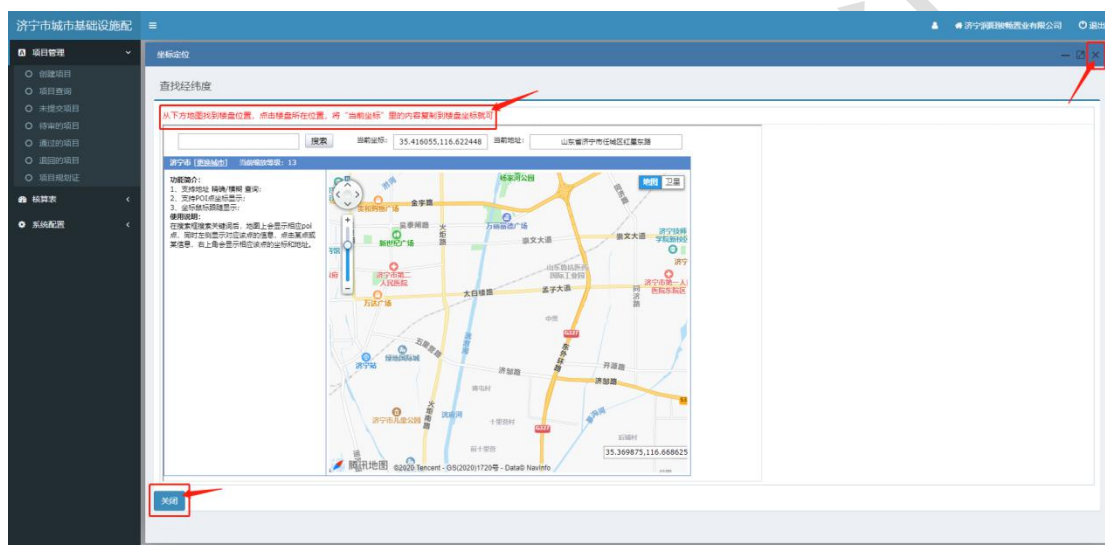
济宁市城市基础设施配 ≡

济宁润联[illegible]有限公司 退出

项目管理
创建项目
项目查询
未提交项目
待审的项目
通过的项目
退回的项目
项目规划证
核算表
系统配置

坐标定位

查找经纬度

从下方地图找到楼盘位置，点击楼盘所在位置，将"当前坐标"里的内容复制到楼盘坐标既可

搜索 当前坐标: 35.416055,116.622448 当前地址: 山东省济宁市任城区红星东路

济宁市 [更换城市] 当前缩放等级: 13

功能简介:
1、支持地址 精确/模糊 查询;
2、支持POI点坐标显示;
3、坐标鼠标跟随显示;
使用说明:
在搜索框搜索关键词后，地图上会显示相应poi点，同时左侧显示对应该点的信息，点击某点或某信息，右上角会显示相应该点的坐标和地址。

地图 卫星

杨家河公园
金宇路
金宇路
亚细亚广场
太白湖路
新世纪广场
万达城市广场
建设路
济宁市第二人民医院
崇文大道
崇文大道
山东省济宁医学院附属医院
济宁技师学院新校区
济宁
济宁市第一人民医院东院区
万达广场
太白楼路
孟子大道
五星路
济宁站
绿地国际城
开源路
济邹路
济宁市儿童公园
洸府河
十里营村
35.369875,116.668625
腾讯地图 ©2020 Tencent - GS(2020)1720号 - Data© NavInfo

关闭